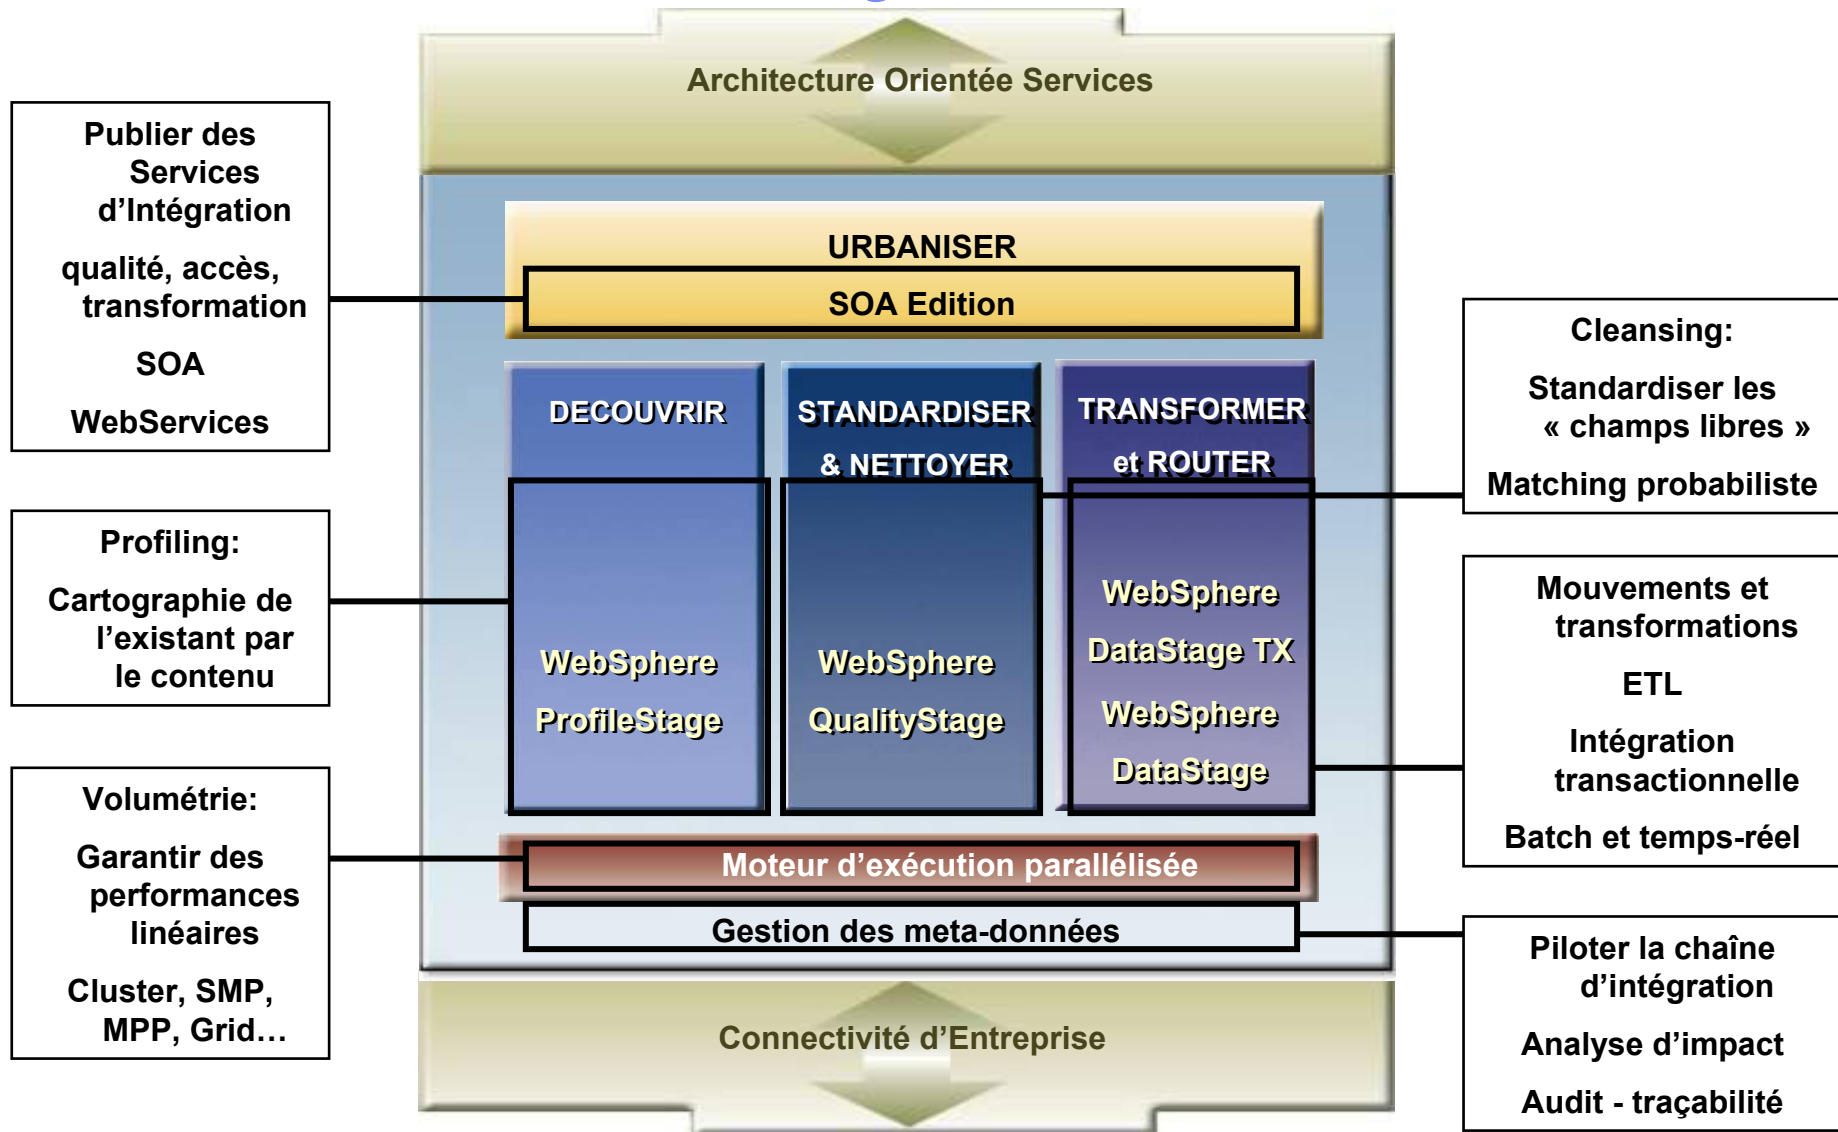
Architecture Orientée Services

Publier des Services d’Intégration

qualité, accès, transformation

SOA

WebServices

URBANISER

SOA Edition

Cleansing:

Standardiser les « champs libres »

Matching probabiliste

DECOUVRIR

STANDARDISER & NETTOYER

TRANSFORMER et ROUTER

Profiling:

Cartographie de l’existant par le contenu

WebSphere ProfileStage

WebSphere QualityStage

WebSphere DataStage TX

WebSphere DataStage

Mouvements et transformations

ETL

Intégration transactionnelle

Batch et temps-réel

Volumétrie:

Garantir des performances linéaires

Cluster, SMP, MPP, Grid…

Moteur d’exécution parallélisée

Gestion des meta-données

Piloter la chaîne d’intégration

Analyse d’impact

Audit - traçabilité

Connectivité d’Entreprise